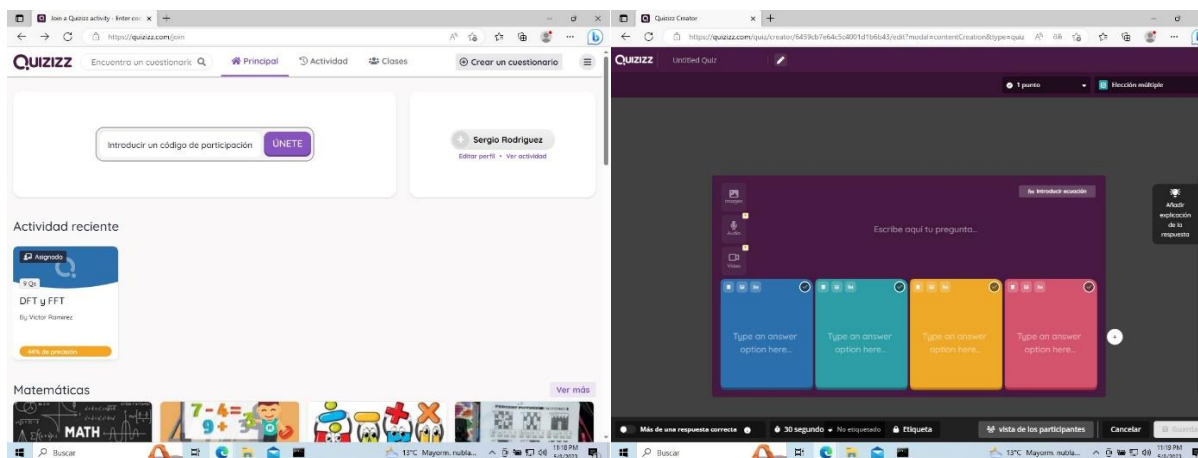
Join a Quizizz activity - Enter cod ×
https://quizizz.com/join
QUIZIZZ
Encuentra un cuestionario
Principal
Actividad
Clases
Crear un cuestionario

Introducir un código de participación
ÚNETE

Sergio Rodriguez
Editar perfil • Ver actividad

Actividad reciente

Asignado
9 Qs
DFT y FFT
By Victor Ramirez
44% de precisión

Matemáticas
Ver más
MATH
7 - 4 =
9 +

Buscar
13°C Mayorm. nubla...
11:18 PM

Quizizz Creator ×
https://quizizz.com/quiz/creator/6459cb7e64c5c4001d1b6b43/edit?modal=contentCreation&type=quiz
QUIZIZZ
Untitled Quiz
1 punto
Elección múltiple

Imagen
Audio
Video
Introducir ecuación
Escribe aquí tu pregunta...
Añadir explicación de la respuesta

Type an answer option here...
Type an answer option here...
Type an answer option here...
Type an answer option here...

Más de una respuesta correcta
30 segundo
No etiquetado
Etiqueta
vista de los participantes
Cancelar
Guardar

Buscar
13°C Mayorm. nubla...
11:19 PM